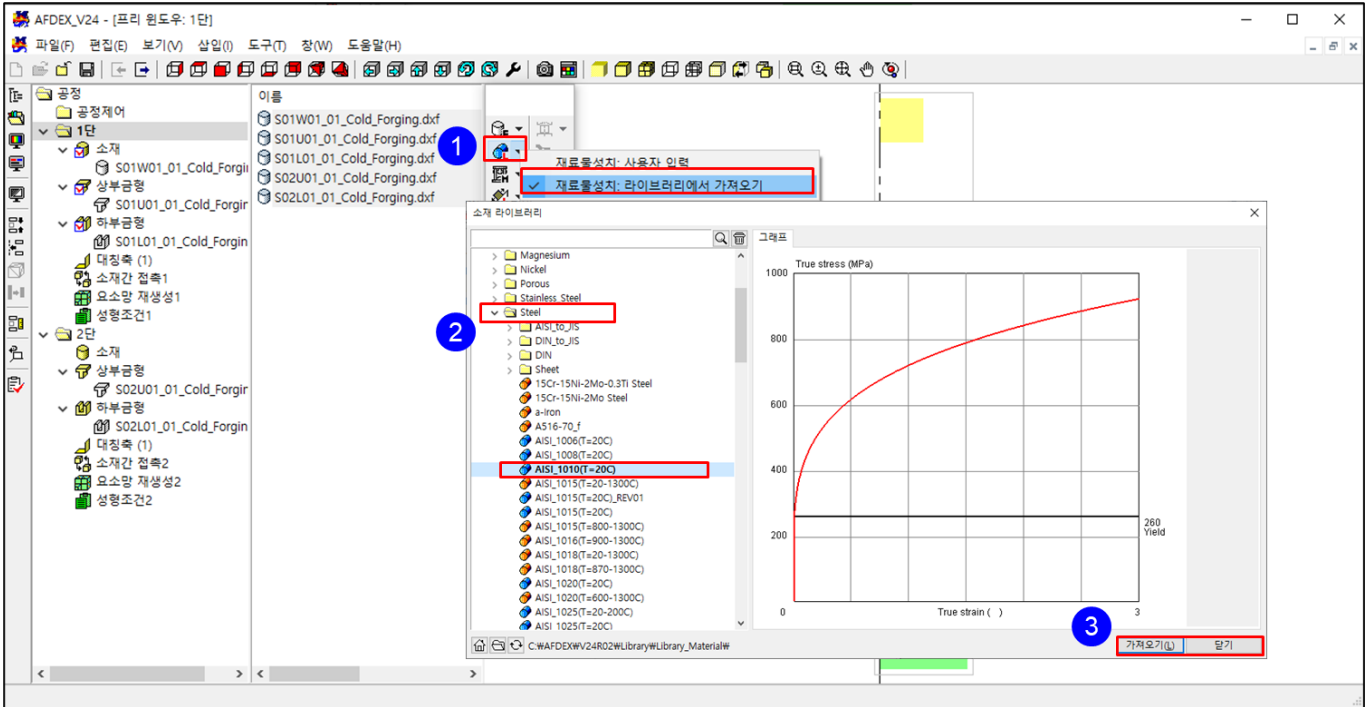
AFDEX_V24 - [프리 윈도우: 1단]

파일(F) 편집(E) 보기(V) 삽입(I) 도구(T) 창(W) 도움말(H)

공정
공정제어
1단
소재
S01W01_01_Cold_Forgi
상부금형
S01U01_01_Cold_Forgi
하부금형
S01L01_01_Cold_Forgin
대칭축 (1)
소재간 접촉1
요소망 재생성1
성형조건1
2단
소재
상부금형
S02U01_01_Cold_Forgin
하부금형
S02L01_01_Cold_Forgin
대칭축 (1)
소재간 접촉2
요소망 재생성2
성형조건2

이름
S01W01_01_Cold_Forging.dxf
S01U01_01_Cold_Forging.dxf
S01L01_01_Cold_Forging.dxf
S02U01_01_Cold_Forging.dxf
S02L01_01_Cold_Forging.dxf

1
재료물성치: 사용자 입력
재료물성치: 라이브러리에서 가져오기

소재 라이브러리
Magnesium
Nickel
Porous
Stainless Steel
Steel
AISI_to_JIS
DIN_to_JIS
DIN
Sheet
15Cr-15Ni-2Mo-0.3Ti Steel
15Cr-15Ni-2Mo Steel
a-Iron
A516-70_f
AISI_1006(T=20C)
AISI_1008(T=20C)
AISI_1010(T=20C)
AISI_1015(T=20-1300C)
AISI_1015(T=20C)_REV01
AISI_1015(T=20C)
AISI_1015(T=800-1300C)
AISI_1016(T=900-1300C)
AISI_1018(T=20-1300C)
AISI_1018(T=870-1300C)
AISI_1020(T=20C)
AISI_1020(T=600-1300C)
AISI_1025(T=20-200C)
AISI_1025(T=20C)

2

그래프
True stress (MPa)
1000
800
600
400
200
0
260
Yield
True strain ( )
3

C:₩AFDEX₩V24R02₩Library₩Library_Material₩

3
가져오기(L)
닫기